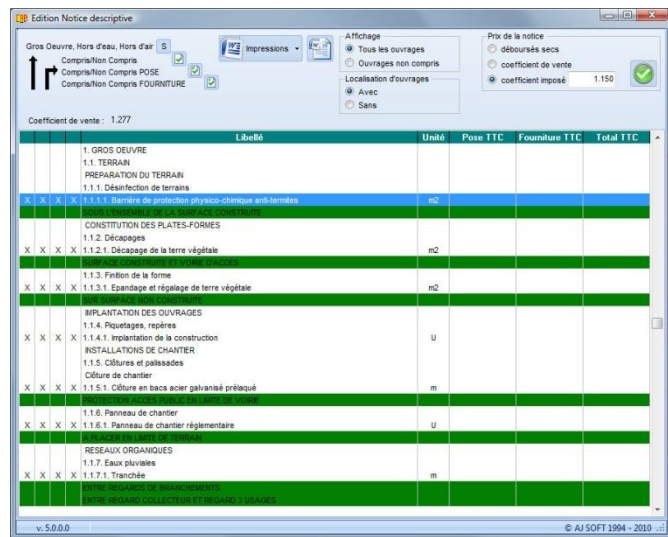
Edition Notice descriptive

Gros Oeuvre, Hors d'eau, Hors d'air S

Compris/Non Compris
Compris/Non Compris POSE
Compris/Non Compris FOURNITURE

Impressions

Affichage
Tous les ouvrages
Ouvrages non compris

Localisation d'ouvrages
Avec
Sans

Prix de la notice
déboursés secs
coefficient de vente
coefficient imposé 1.150

Coefficient de vente : 1.277

| | | | | Libellé | Unité | Pose TTC | Fourniture TTC | Total TTC |
|---|---|---|---|---|---|---|---|---|
| | | | | 1. GROS OEUVRE | | | | |
| | | | | 1.1. TERRAIN | | | | |
| | | | | PREPARATION DU TERRAIN | | | | |
| | | | | 1.1.1. Désinfection de terrains | | | | |
| X | X | X | X | 1.1.1.1. Barrière de protection physico-chimique anti-termites | m2 | | | |
| | | | | SOUS L'ENSEMBLE DE LA SURFACE CONSTRUITE | | | | |
| | | | | CONSTITUTION DES PLATES-FORMES | | | | |
| | | | | 1.1.2. Décapages | | | | |
| X | X | X | X | 1.1.2.1. Décapage de la terre végétale | m2 | | | |
| | | | | SURFACE CONSTRUITE ET VOIRIE D'ACCES | | | | |
| | | | | 1.1.3. Finition de la forme | | | | |
| X | X | X | X | 1.1.3.1. Epandage et régalage de terre végétale | m2 | | | |
| | | | | SUR SURFACE NON CONSTRUITE | | | | |
| | | | | IMPLANTATION DES OUVRAGES | | | | |
| | | | | 1.1.4. Piquetages, repères | | | | |
| X | X | X | X | 1.1.4.1. Implantation de la construction | U | | | |
| | | | | INSTALLATIONS DE CHANTIER | | | | |
| | | | | 1.1.5. Clôtures et palissades | | | | |
| | | | | Clôture de chantier | | | | |
| X | X | X | X | 1.1.5.1. Clôture en bacs acier galvanisé prélaqué | m | | | |
| | | | | PROTECTION ACCES PUBLIC EN LIMITE DE VOIRIE | | | | |
| | | | | 1.1.6. Panneau de chantier | | | | |
| X | X | X | X | 1.1.6.1. Panneau de chantier réglementaire | U | | | |
| | | | | A PLACER EN LIMITE DE TERRAIN | | | | |
| | | | | RESEAUX ORGANIQUES | | | | |
| | | | | 1.1.7. Eaux pluviales | | | | |
| X | X | X | X | 1.1.7.1. Tranchée | m | | | |
| | | | | ENTRE REGARDS DE BRANCHEMENTS | | | | |
| | | | | ENTRE REGARD COLLECTEUR ET REGARD 3 USAGES | | | | |

v. 5.0.0.0
© AJ SOFT 1994 - 2010